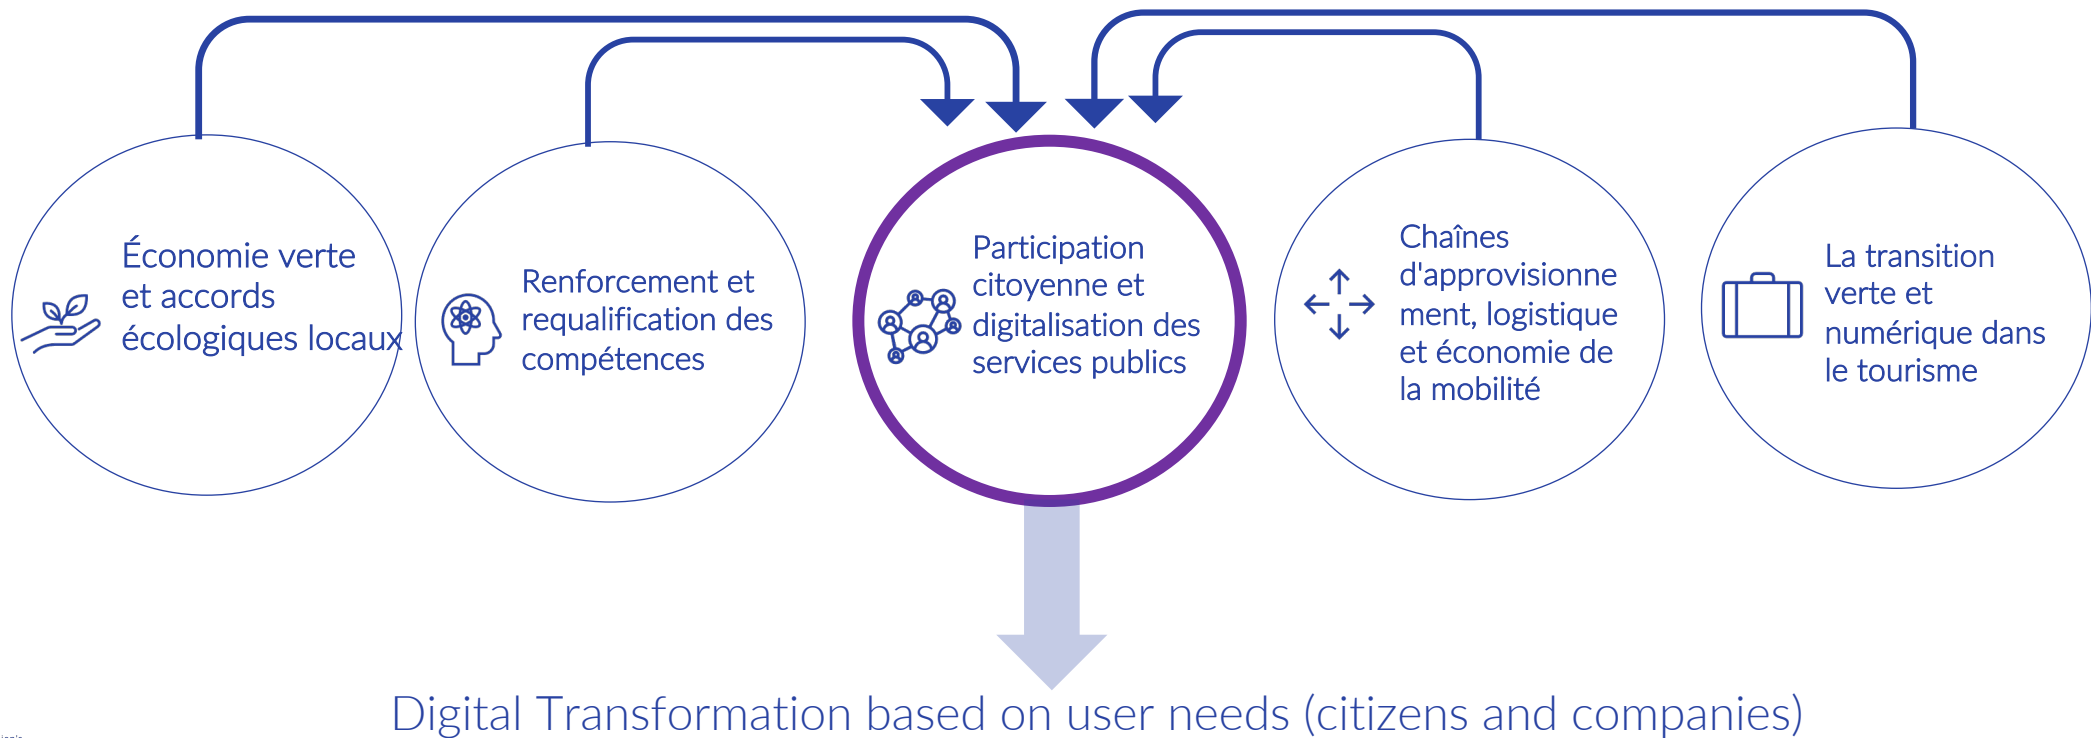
Économie verte et accords écologiques locaux

Renforcement et requalification des compétences

Participation citoyenne et digitalisation des services publics

Chaînes d'approvisionnement, logistique et économie de la mobilité

La transition verte et numérique dans le tourisme

Digital Transformation based on user needs (citizens and companies)